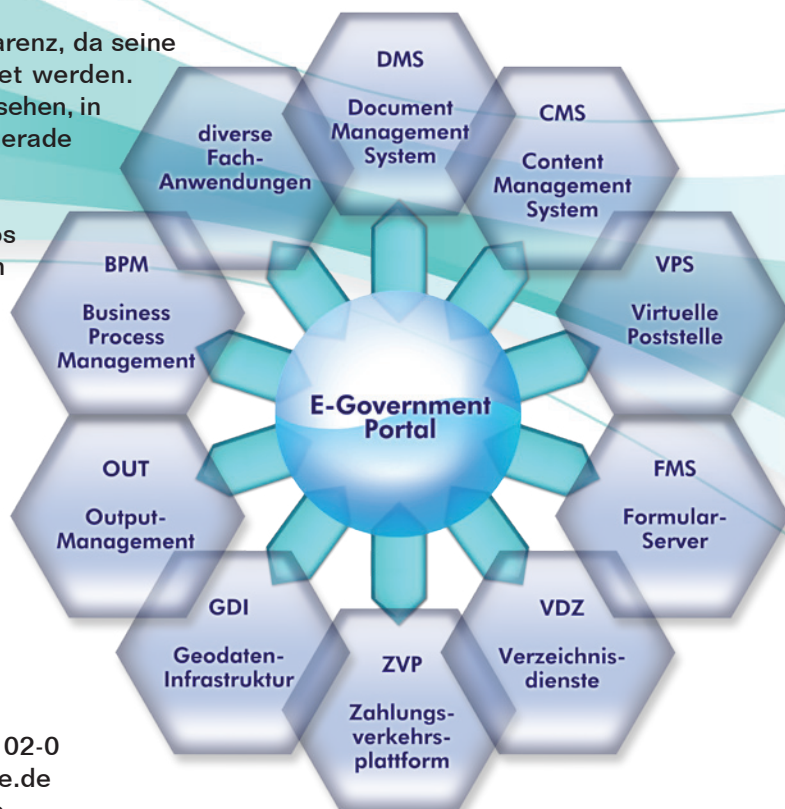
arenz, da seine
et werden.
sehen, in
erade

os
n

DMS

Document Management System

diverse Fach-Anwendungen

CMS

Content Management System

BPM

Business Process Management

VPS

Virtuelle Poststelle

E-Government Portal

OUT

Output-Management

FMS

Formular-Server

GDI

Geodaten-Infrastruktur

VDZ

Verzeichnisdienste

ZVP

Zahlungsverkehrsplattform

02-0
e.de